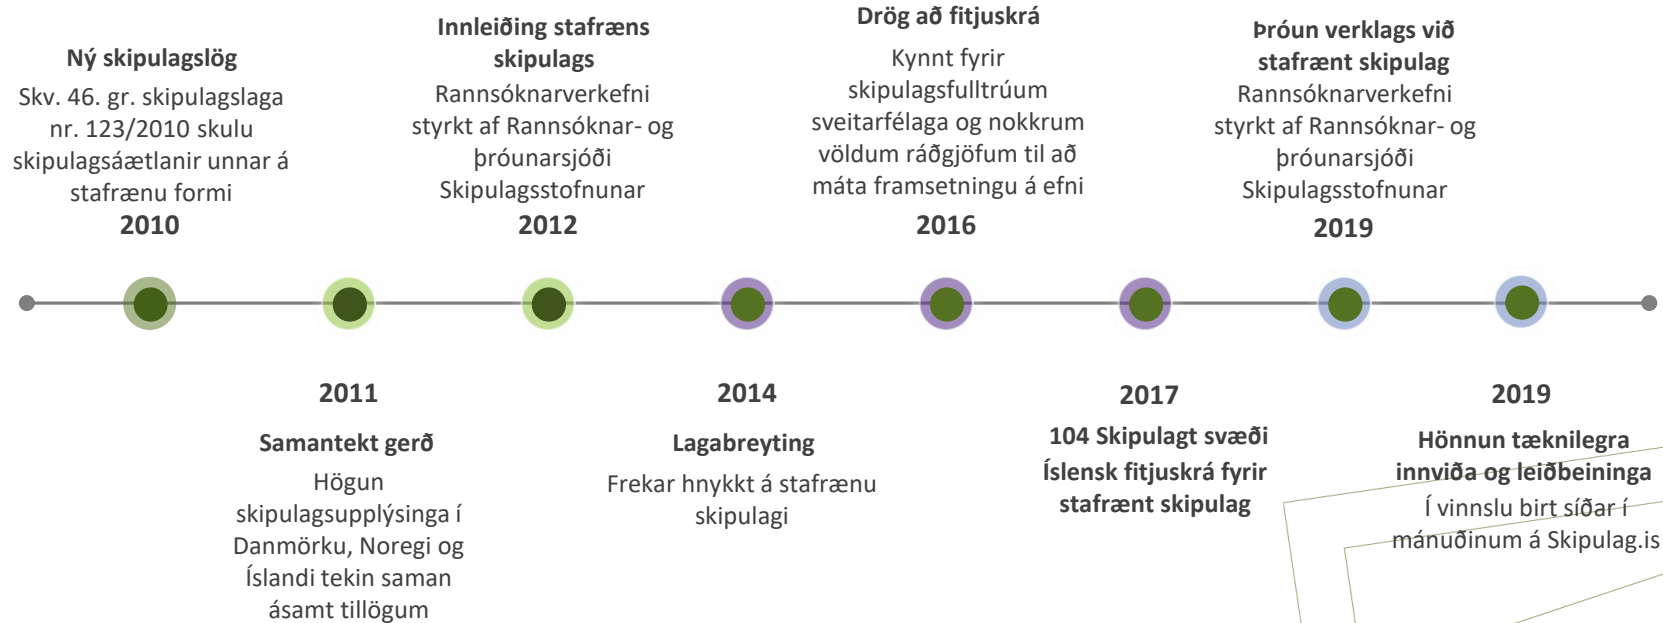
**Ný skipulagslög**
Skv. 46. gr. skipulagslaga nr. 123/2010 skulu skipulagsáætlanir unnar á stafrænu formi
**2010**

**Innleiðing stafræns skipulags**
Rannsóknarverkefni styrkt af Rannsóknar- og þróunarsjóði Skipulagsstofnunar
**2012**

**Drög að fitjuskrá**
Kynnt fyrir skipulagsfulltrúum sveitarfélaga og nokkrum völdum ráðgjöfum til að máta framsetningu á efni
**2016**

**Þróun verklags við stafrænt skipulag**
Rannsóknarverkefni styrkt af Rannsóknar- og þróunarsjóði Skipulagsstofnunar
**2019**

**2011**
**Samantekt gerð**
Högun skipulagsupplýsinga í Danmörku, Noregi og Íslandi tekin saman ásamt tillögum

**2014**
**Lagabreyting**
Frekar hnykkt á stafrænu skipulagi

**2017**
**104 Skipulagt svæði**
**Íslensk fitjuskrá fyrir stafrænt skipulag**

**2019**
**Hönnun tæknilegra innviða og leiðbeininga**
Í vinnslu birt síðar í mánuðinum á Skipulag.is